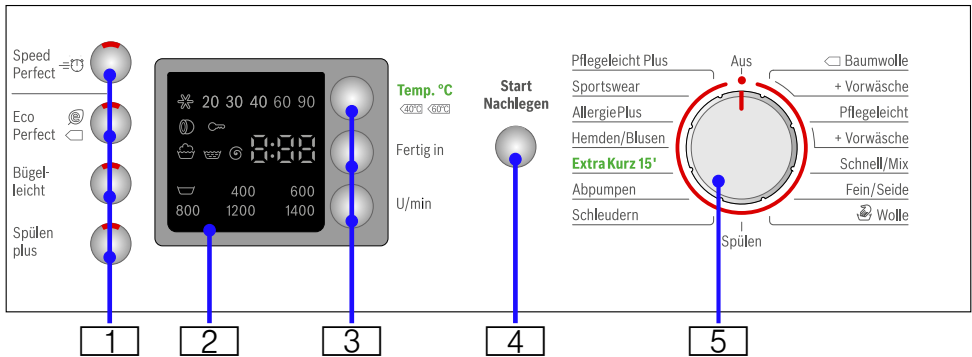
Speed Perfect

Eco Perfect

Bügelleicht

Spülen plus

20 30 40 60 90

8:88

400 600
800 1200 1400

Temp. °C
40°C 60°C

Fertig in

U/min

Start Nachlegen

Pflegeleicht Plus
Sportswear
AllergiePlus
Hemden/Blusen
Extra Kurz 15'
Abpumpen
Schleudern

Aus

Spülen

Baumwolle
+ Vorwäsche
Pflegeleicht
+ Vorwäsche
Schnell/Mix
Fein/Seide
Wolle

1 2 3 4 5